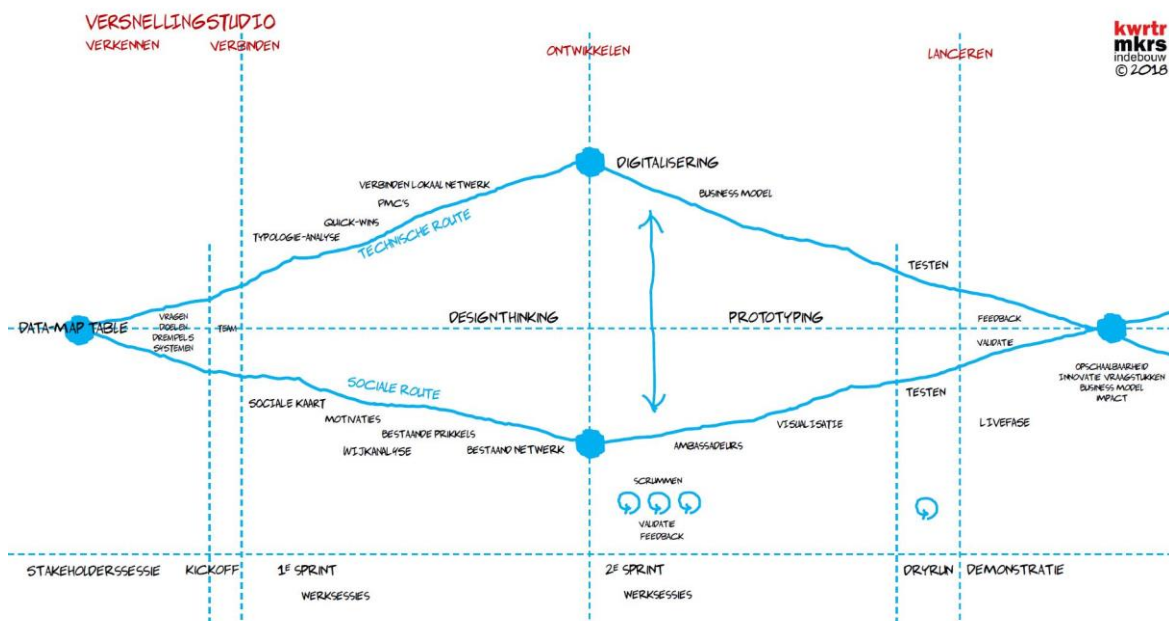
VERSNELLINGSTUDIO
VERKENNEN
VERBINDEN
ONTWIKKELEN
LANCEREN

kwrtr
mkrs
indebouw
© 2018

DIGITALISERING
VERBINDEN LOKAAL NETWERK
PMC'S
QUICK-WINS
TYPOLOGIE-ANALYSE
TECHNISCHE ROUTE
BUSINESS MODEL
TESTEN

DATA-MAP TABLE
VRAGEN
DOELEN
DREMPELS
SYSTEMEN
TEAM
DESIGNTHINKING
PROTOTYPING
FEEDBACK
VALIDATE

SOCIALE ROUTE
OPSCHAALBAARHEID
INNOVATIE VRAAGSTUKKEN
BUSINESS MODEL
IMPACT
TESTEN
SOCIALE KAART
MOTIVATIES
BESTAANDE PRIKKELS
WIJKANALYSE
BESTAAND NETWERK
AMBASSADEURS
VISUALISATIE
LIVEFASE

SCRUMMEN
VALIDATIE
FEEDBACK

STAKEHOLDERSSESSIE
KICKOFF
1E SPRINT
WERKSESSIES
2E SPRINT
WERKSESSIES
DRYRUN
DEMONSTRATIE